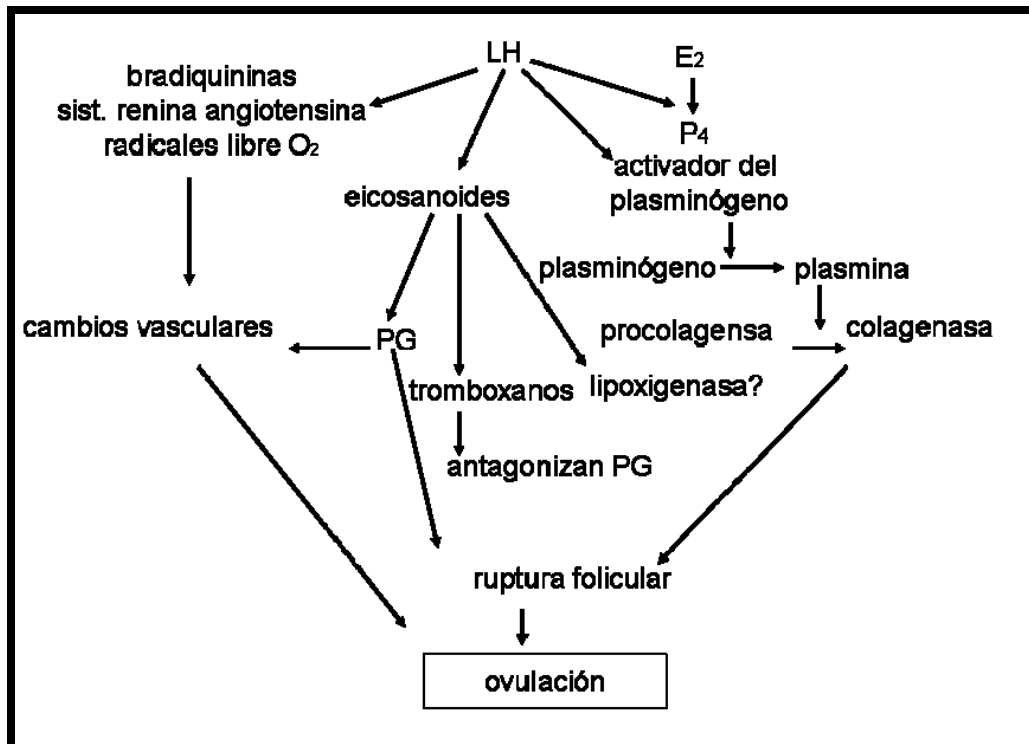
LH

$E_2$

$P_4$

bradiquininas
sist. renina angiotensina
radicales libre $O_2$

eicosanoides

activador del plasminógeno

plasminógeno

plasmina

cambios vasculares

PG

procolagensa

colagenasa

tromboxanos

lipoxigenasa?

antagonizan PG

ruptura folicular

ovulación